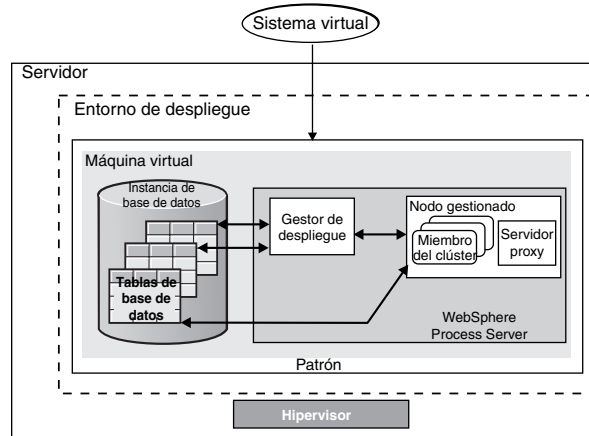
Sistema virtual

Servidor

Entorno de despliegue

Máquina virtual

Instancia de base de datos

Tablas de base de datos

Gestor de despliegue

Nodo gestionado

Miembro del clúster

Servidor proxy

WebSphere Process Server

Patrón

Hipervisor